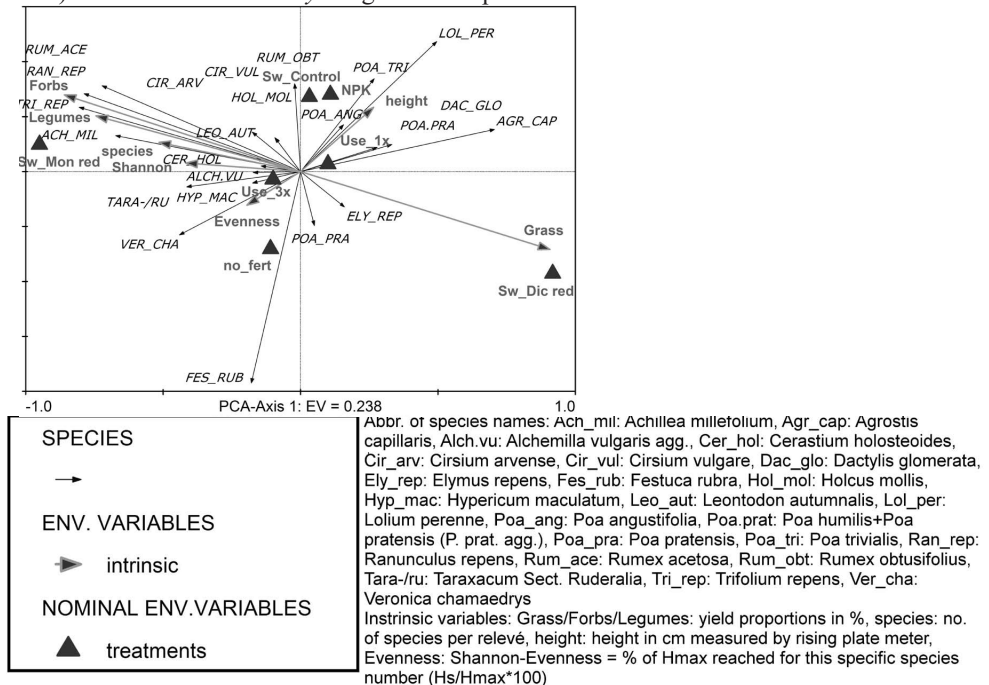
RUM_ACE
RAN_REP
TRI_REP
Forbs
Legumes
ACH_MIL
Sw_Mon red
species
Shannon
CIR_ARV
CIR_VUL
RUM_OBT
Sw_Control
HOL_MOL
NPK
POA_TRI
LOL_PER
height
DAC_GLO
POA_ANG
POA.PRA
AGR_CAP
Use_1x
LEO_AUT
CER_HOL
ALCH.VU
HYP_MAC
Use_3x
TARA-/RU
Evenness
VER_CHA
ELY_REP
POA_PRA
no_fert
Grass
Sw_Dic red
FES_RUB

-1.0
PCA-Axis 1: EV = 0.238
1.0

SPECIES

ENV. VARIABLES

intrinsic

NOMINAL ENV.VARIABLES

treatments

Abbr. of species names: Ach_mil: Achillea millefolium, Agr_cap: Agrostis capillaris, Alch.vu: Alchemilla vulgaris agg., Cer_hol: Cerastium holosteoides, Cir_arv: Cirsium arvense, Cir_vul: Cirsium vulgare, Dac_glo: Dactylis glomerata, Ely_rep: Elymus repens, Fes_rub: Festuca rubra, Hol_mol: Holcus mollis, Hyp_mac: Hypericum maculatum, Leo_aut: Leontodon autumnalis, Lol_per: Lolium perenne, Poa_ang: Poa angustifolia, Poa.prat: Poa humilis+Poa pratensis (P. prat. agg.), Poa_pra: Poa pratensis, Poa_tri: Poa trivialis, Ran_rep: Ranunculus repens, Rum_ace: Rumex acetosa, Rum_obt: Rumex obtusifolius, Tara-/ru: Taraxacum Sect. Ruderalia, Tri_rep: Trifolium repens, Ver_cha: Veronica chamaedrys
Instrinsic variables: Grass/Forbs/Legumes: yield proportions in %, species: no. of species per relevé, height: height in cm measured by rising plate meter, Evenness: Shannon-Evenness = % of Hmax reached for this specific species number (Hs/Hmax*100)